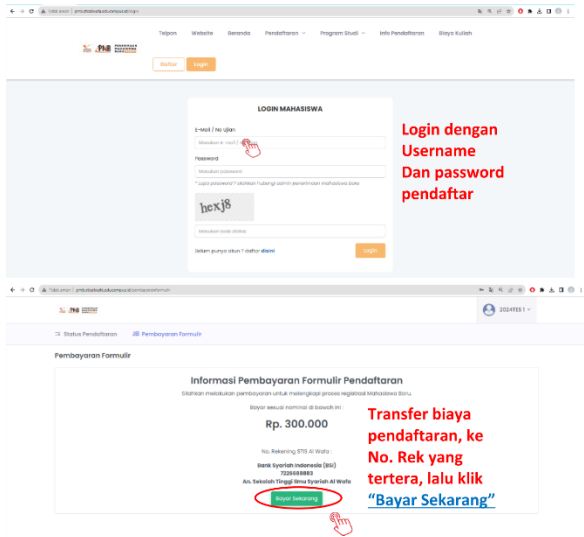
Tidak aman | pmb.stiealwafa.ac.id/login

Telpon Website Beranda Pendaftaran Program Studi Info Pendaftaran Biaya Kuliah

Daftar Login

LOGIN MAHASISWA

E-Mail / No Ujian

Masukan e-mail / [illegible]

Password

Masukan password

* Lupa password? silahkan hubungi admin penerimaan mahasiswa baru

hexj8

Masukan kode diatas

Belum punya akun ? daftar disini

Login

Login dengan Username Dan password pendaftar

Tidak aman | pmb.stiealwafa.ac.id/pembayaranformulir

2024YES1

Status Pendaftaran Pembayaran Formulir

Pembayaran Formulir

Informasi Pembayaran Formulir Pendaftaran

Silahkan melakukan pembayaran untuk melengkapi proses registrasi Mahasiswa Baru.

Bayar sesuai nominal di bawah ini :

Rp. 300.000

No. Rekening STIS Al Wafa :

Bank Syariah Indonesia (BSI)
7226688883
An. Sekolah Tinggi Ilmu Syariah Al Wafa

Bayar Sekarang

Transfer biaya pendaftaran, ke No. Rek yang tertera, lalu klik "Bayar Sekarang"